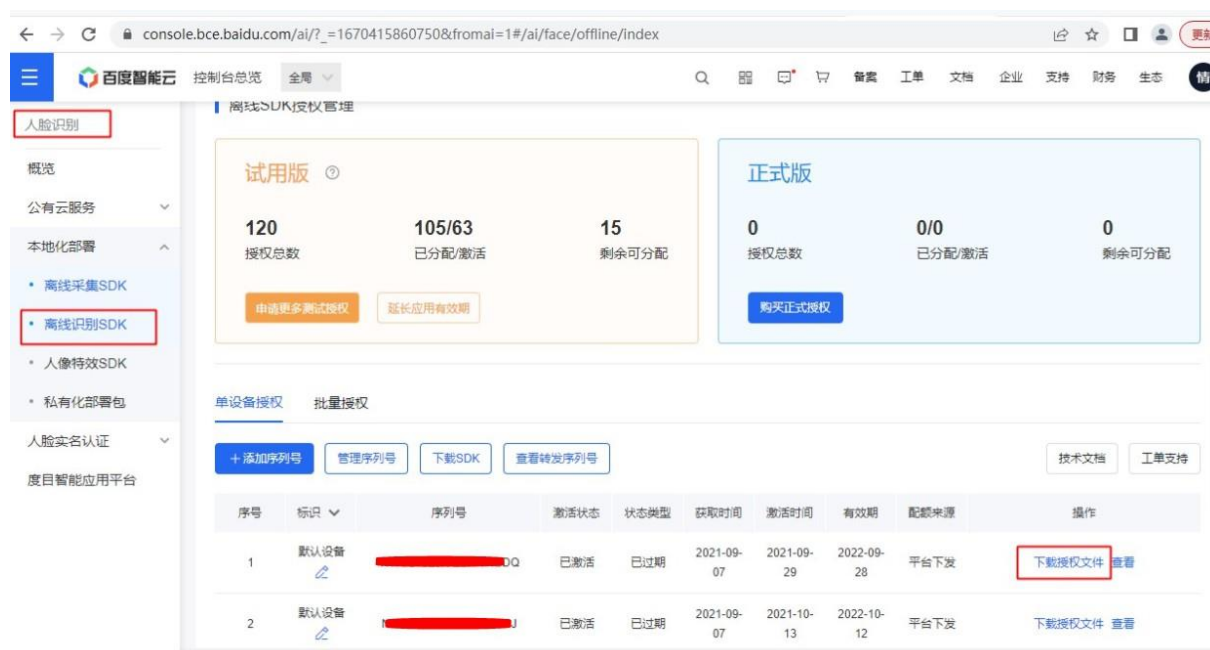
console.bce.baidu.com/ai/?_=1670415860750&fromai=1#/ai/face/offline/index

更新

百度智能云 控制台总览 全局 备案 工单 文档 企业 支持 财务 生态

人脸识别

概览
公有云服务
本地化部署
• 离线采集SDK
• 离线识别SDK
• 人像特效SDK
• 私有化部署包
人脸实名认证
度目智能应用平台

离线SDK授权管理

试用版

120
授权总数

105/63
已分配/激活

15
剩余可分配

申请更多测试授权 延长应用有效期

正式版

0
授权总数

0/0
已分配/激活

0
剩余可分配

购买正式授权

单设备授权 批量授权

+添加序列号 管理序列号 下载SDK 查看转发序列号

技术文档 工单支持

| 序号 | 标识 | 序列号 | 激活状态 | 状态类型 | 获取时间 | 激活时间 | 有效期 | 配额来源 | 操作 |
|---|---|---|---|---|---|---|---|---|---|
| 1 | 默认设备 | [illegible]DQ | 已激活 | 已过期 | 2021-09-07 | 2021-09-29 | 2022-09-28 | 平台下发 | 下载授权文件 查看 |
| 2 | 默认设备 | N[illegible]J | 已激活 | 已过期 | 2021-09-07 | 2021-10-13 | 2022-10-12 | 平台下发 | 下载授权文件 查看 |